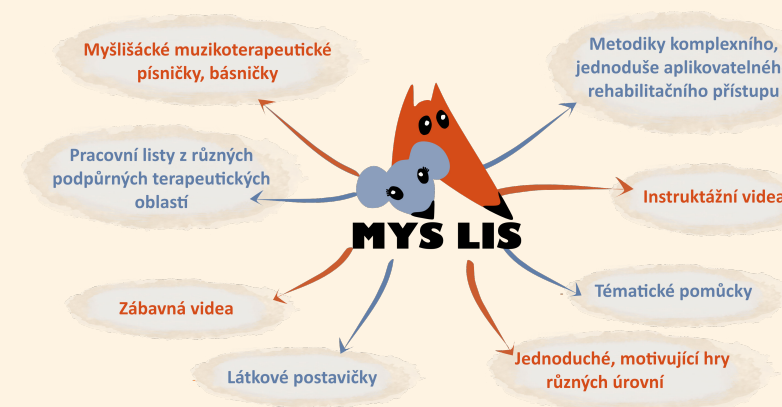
Myšlišácké muzikoterapeutické písničky, básničky

Metodiky komplexního, jednoduše aplikovatelnéh rehabilitačního přístupu

Pracovní listy z různých podpůrných terapeutických oblastí

Instruktážní videa

MYŠ LIS

Tématické pomůcky

Zábavná videa

Látkové postavičky

Jednoduché, motivující hry různých úrovní